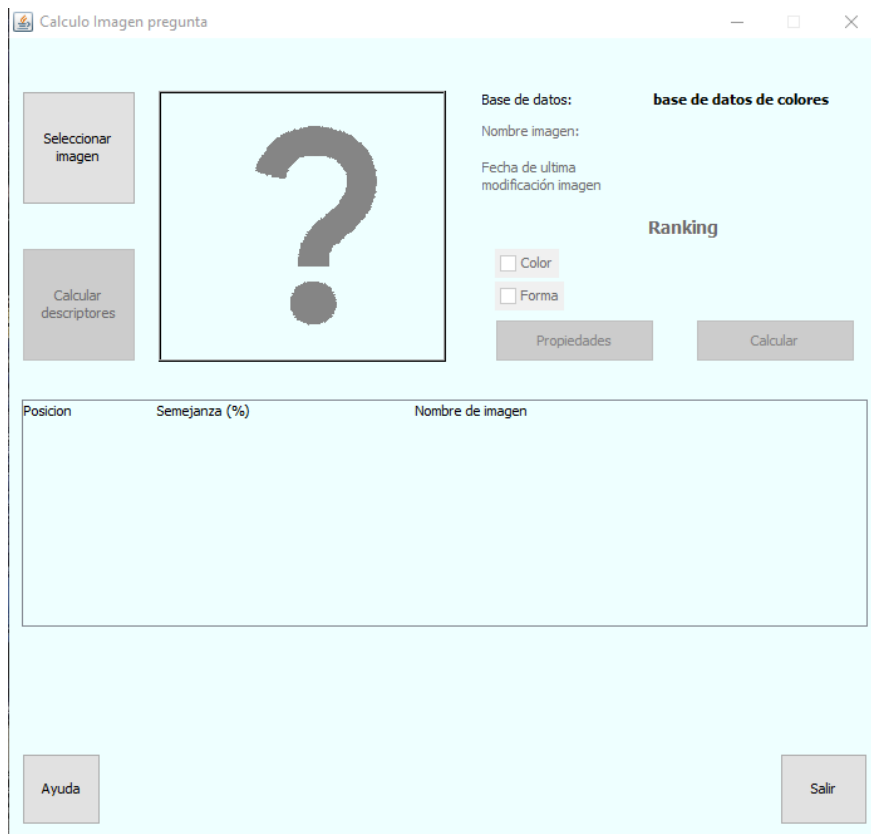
Calculo Imagen pregunta

Seleccionar imagen

?

Base de datos: base de datos de colores

Nombre imagen:

Fecha de ultima modificación imagen

Ranking

Color

Forma

Calcular descriptores

Propiedades

Calcular

| Posicion | Semejanza (%) | Nombre de imagen |
|---|---|---|

Ayuda

Salir